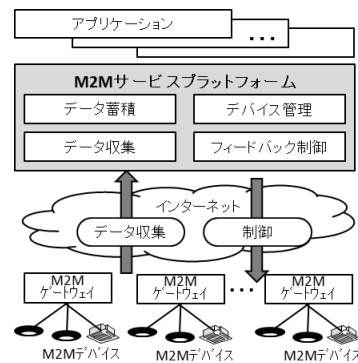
アプリケーション
...
M2Mサービスプラットフォーム
データ蓄積
デバイス管理
データ収集
フィードバック制御
インターネット
データ収集
制御
M2M ゲートウェイ
M2M ゲートウェイ
...
M2M ゲートウェイ
M2Mデバイス
M2Mデバイス
M2Mデバイス